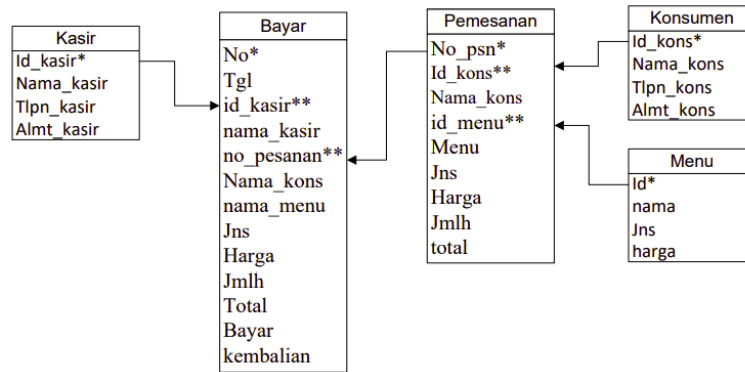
Kasir
Id_kasir*
Nama_kasir
Tlpn_kasir
Almt_kasir

Bayar
No*
Tgl
id_kasir**
nama_kasir
no_pesanan**
Nama_kons
nama_menu
Jns
Harga
Jmlh
Total
Bayar
kembalian

Pemesanan
No_psn*
Id_kons**
Nama_kons
id_menu**
Menu
Jns
Harga
Jmlh
total

Konsumen
Id_kons*
Nama_kons
Tlpn_kons
Almt_kons

Menu
Id*
nama
Jns
harga